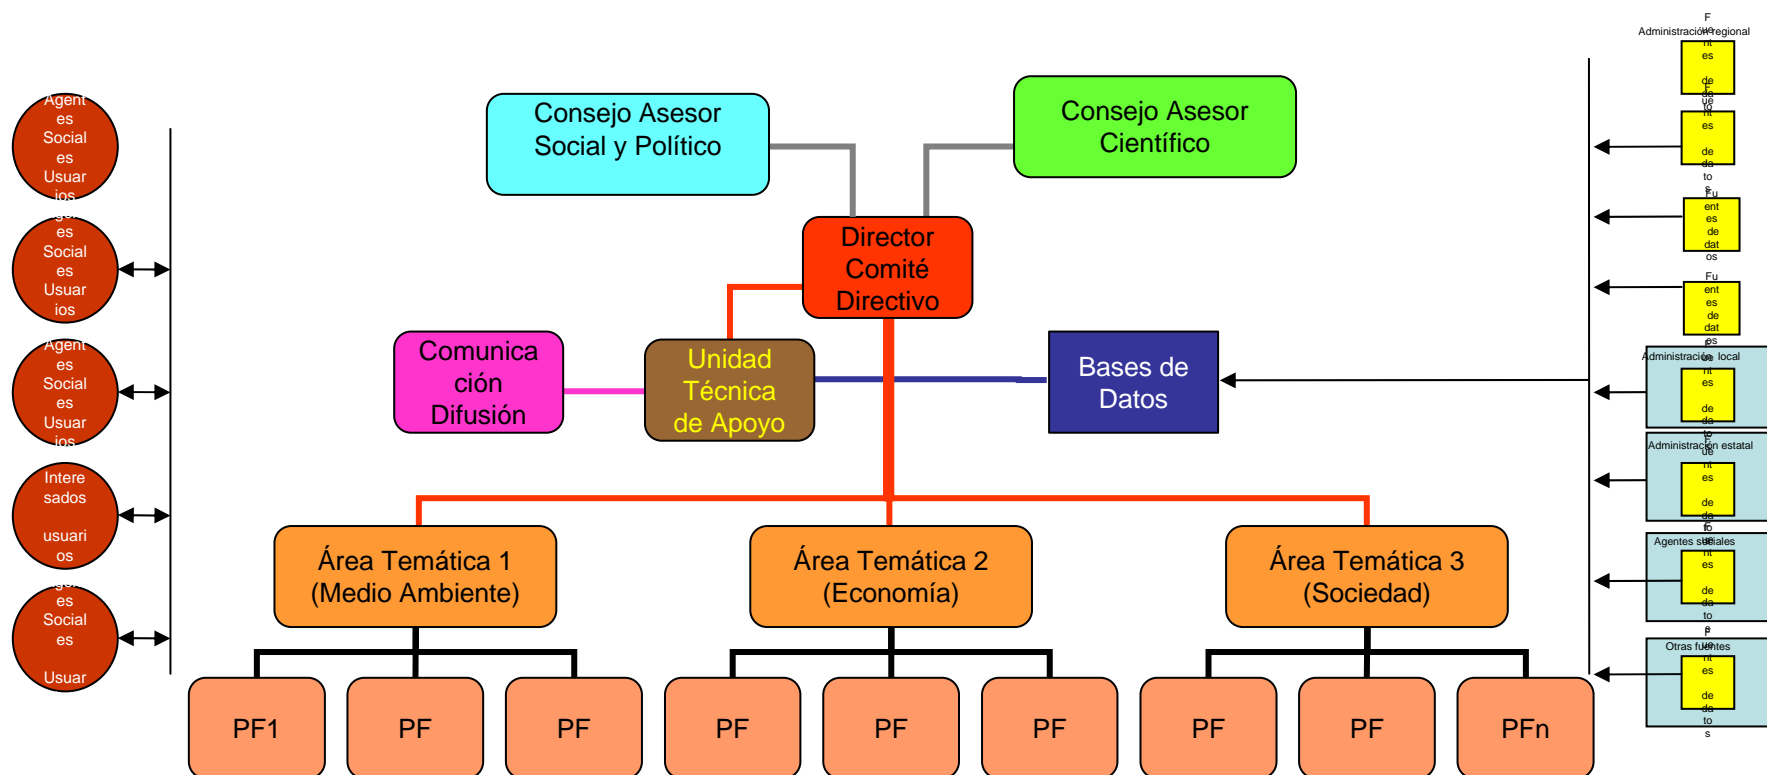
Agentes Sociales Usuarios

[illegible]es Sociales Usuarios

Agentes Sociales Usuarios

Interesados usuarios

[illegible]es Sociales Usuar

Consejo Asesor Social y Político

Consejo Asesor Científico

Director Comité Directivo

Comunicación Difusión

Unidad Técnica de Apoyo

Bases de Datos

Área Temática 1 (Medio Ambiente)

Área Temática 2 (Economía)

Área Temática 3 (Sociedad)

PF1

PF

PF

PF

PF

PF

PF

PF

PFn

Administración regional

Fuentes de datos

Fuentes de datos

Fuentes de datos

Fuentes de datos

Administración local

Fuentes de datos

Administración estatal

Fuentes de datos

Agentes sociales

Fuentes de datos

Otras fuentes

Fuentes de datos